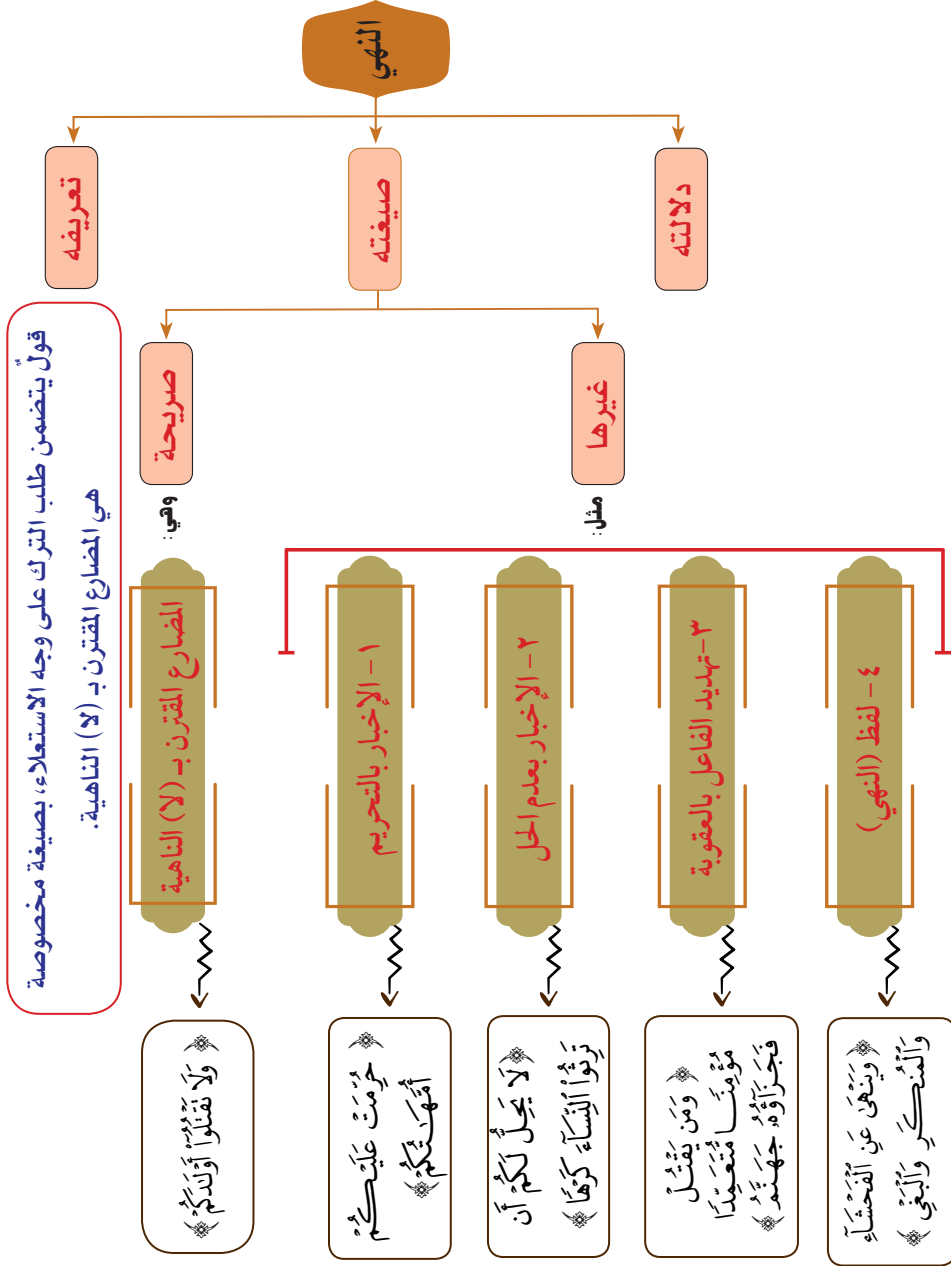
النهي

تعريفه

صيغته

دلالته

قولٌ يتضمن طلب الترك على وجه الاستعلاء، بصيغة مخصوصة هي المضارع المقترن بـ (لا) الناهية.

صريحة

وهي:

المضارع المقترن بـ (لا) الناهية

﴿وَلَا تَقْتُلُوٓا۟ أَوْلَـٰدَكُمْ﴾

غيرها

مثل:

١ – الإخبار بالتحريم

﴿حُرِّمَتْ عَلَيْكُمْ أُمَّهَـٰتُكُمْ﴾

٢ – الإخبار بعدم الحل

﴿لَا يَحِلُّ لَكُمْ أَن تَرِثُوا۟ ٱلنِّسَآءَ كَرْهًا﴾

٣–تهديد الفاعل بالعقوبة

﴿وَمَن يَقْتُلْ مُؤْمِنًا مُّتَعَمِّدًا فَجَزَآؤُهُۥ جَهَنَّمُ﴾

٤ – لفظ (النهي)

﴿وَيَنْهَىٰ عَنِ ٱلْفَحْشَآءِ وَٱلْمُنكَرِ وَٱلْبَغْىِ﴾